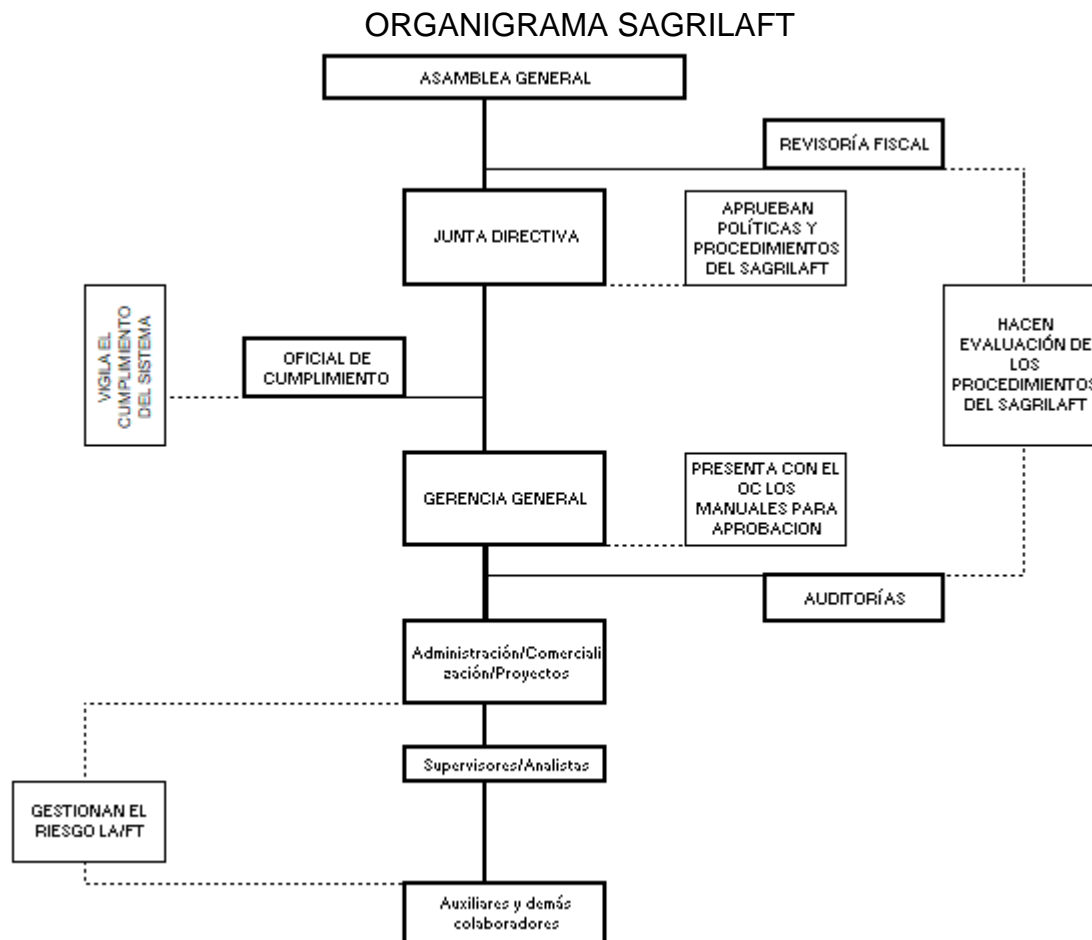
ORGANIGRAMA SAGRILAFT

ASAMBLEA GENERAL

REVISORÍA FISCAL

JUNTA DIRECTIVA

APRUEBAN POLÍTICAS Y PROCEDIMIENTOS DEL SAGRILAFT

VIGILA EL CUMPLIMIENTO DEL SISTEMA

OFICIAL DE CUMPLIMIENTO

HACEN EVALUACIÓN DE LOS PROCEDIMIENTOS DEL SAGRILAFT

GERENCIA GENERAL

PRESENTA CON EL OC LOS MANUALES PARA APROBACION

AUDITORÍAS

Administración/Comercialización/Proyectos

Supervisores/Analistas

GESTIONAN EL RIESGO LA/FT

Auxiliares y demás colaboradores